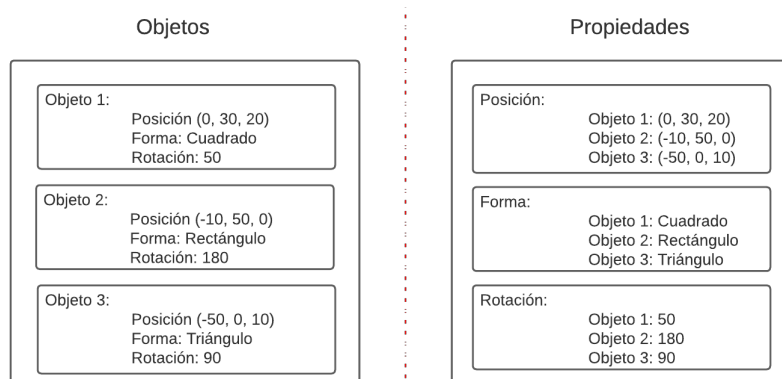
Objetos

Objeto 1:
Posición (0, 30, 20)
Forma: Cuadrado
Rotación: 50

Objeto 2:
Posición (-10, 50, 0)
Forma: Rectángulo
Rotación: 180

Objeto 3:
Posición (-50, 0, 10)
Forma: Triángulo
Rotación: 90

Propiedades

Posición:
Objeto 1: (0, 30, 20)
Objeto 2: (-10, 50, 0)
Objeto 3: (-50, 0, 10)

Forma:
Objeto 1: Cuadrado
Objeto 2: Rectángulo
Objeto 3: Triángulo

Rotación:
Objeto 1: 50
Objeto 2: 180
Objeto 3: 90